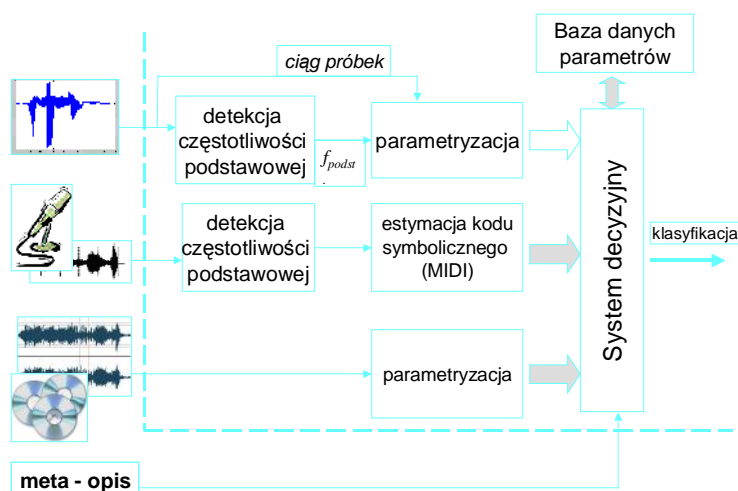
Baza danych parametrów

ciąg próbek

detekcja częstotliwości podstawowej

$f_{podst}$

parametryzacja

detekcja częstotliwości podstawowej

estymacja kodu symbolicznego (MIDI)

parametryzacja

System decyzyjny

klasyfikacja

meta - opis